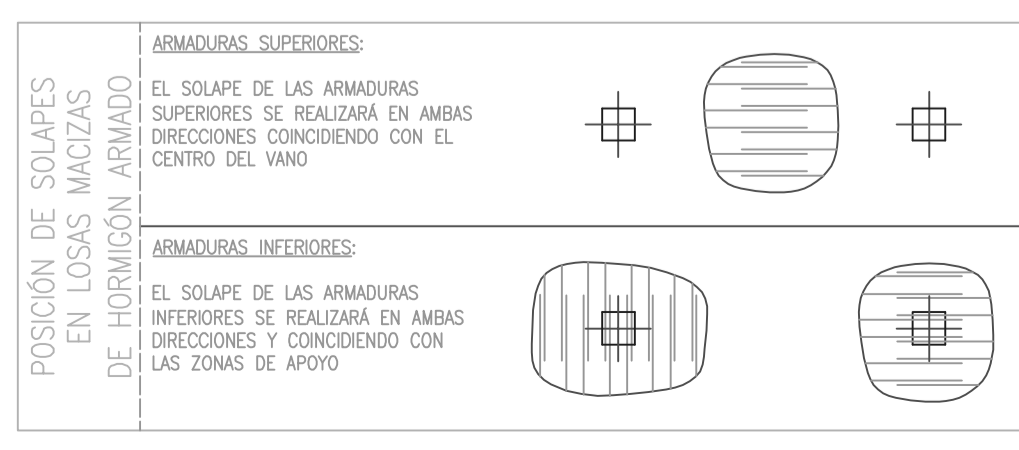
POSICIÓN DE SOLAPES EN LOSAS MACIZAS DE HORMIGÓN ARMADO

ARMADURAS SUPERIORES:

EL SOLAPE DE LAS ARMADURAS SUPERIORES SE REALIZARÁ EN AMBAS DIRECCIONES COINCIDIENDO CON EL CENTRO DEL VANO

ARMADURAS INFERIORES:

EL SOLAPE DE LAS ARMADURAS INFERIORES SE REALIZARÁ EN AMBAS DIRECCIONES Y COINCIDIENDO CON LAS ZONAS DE APOYO